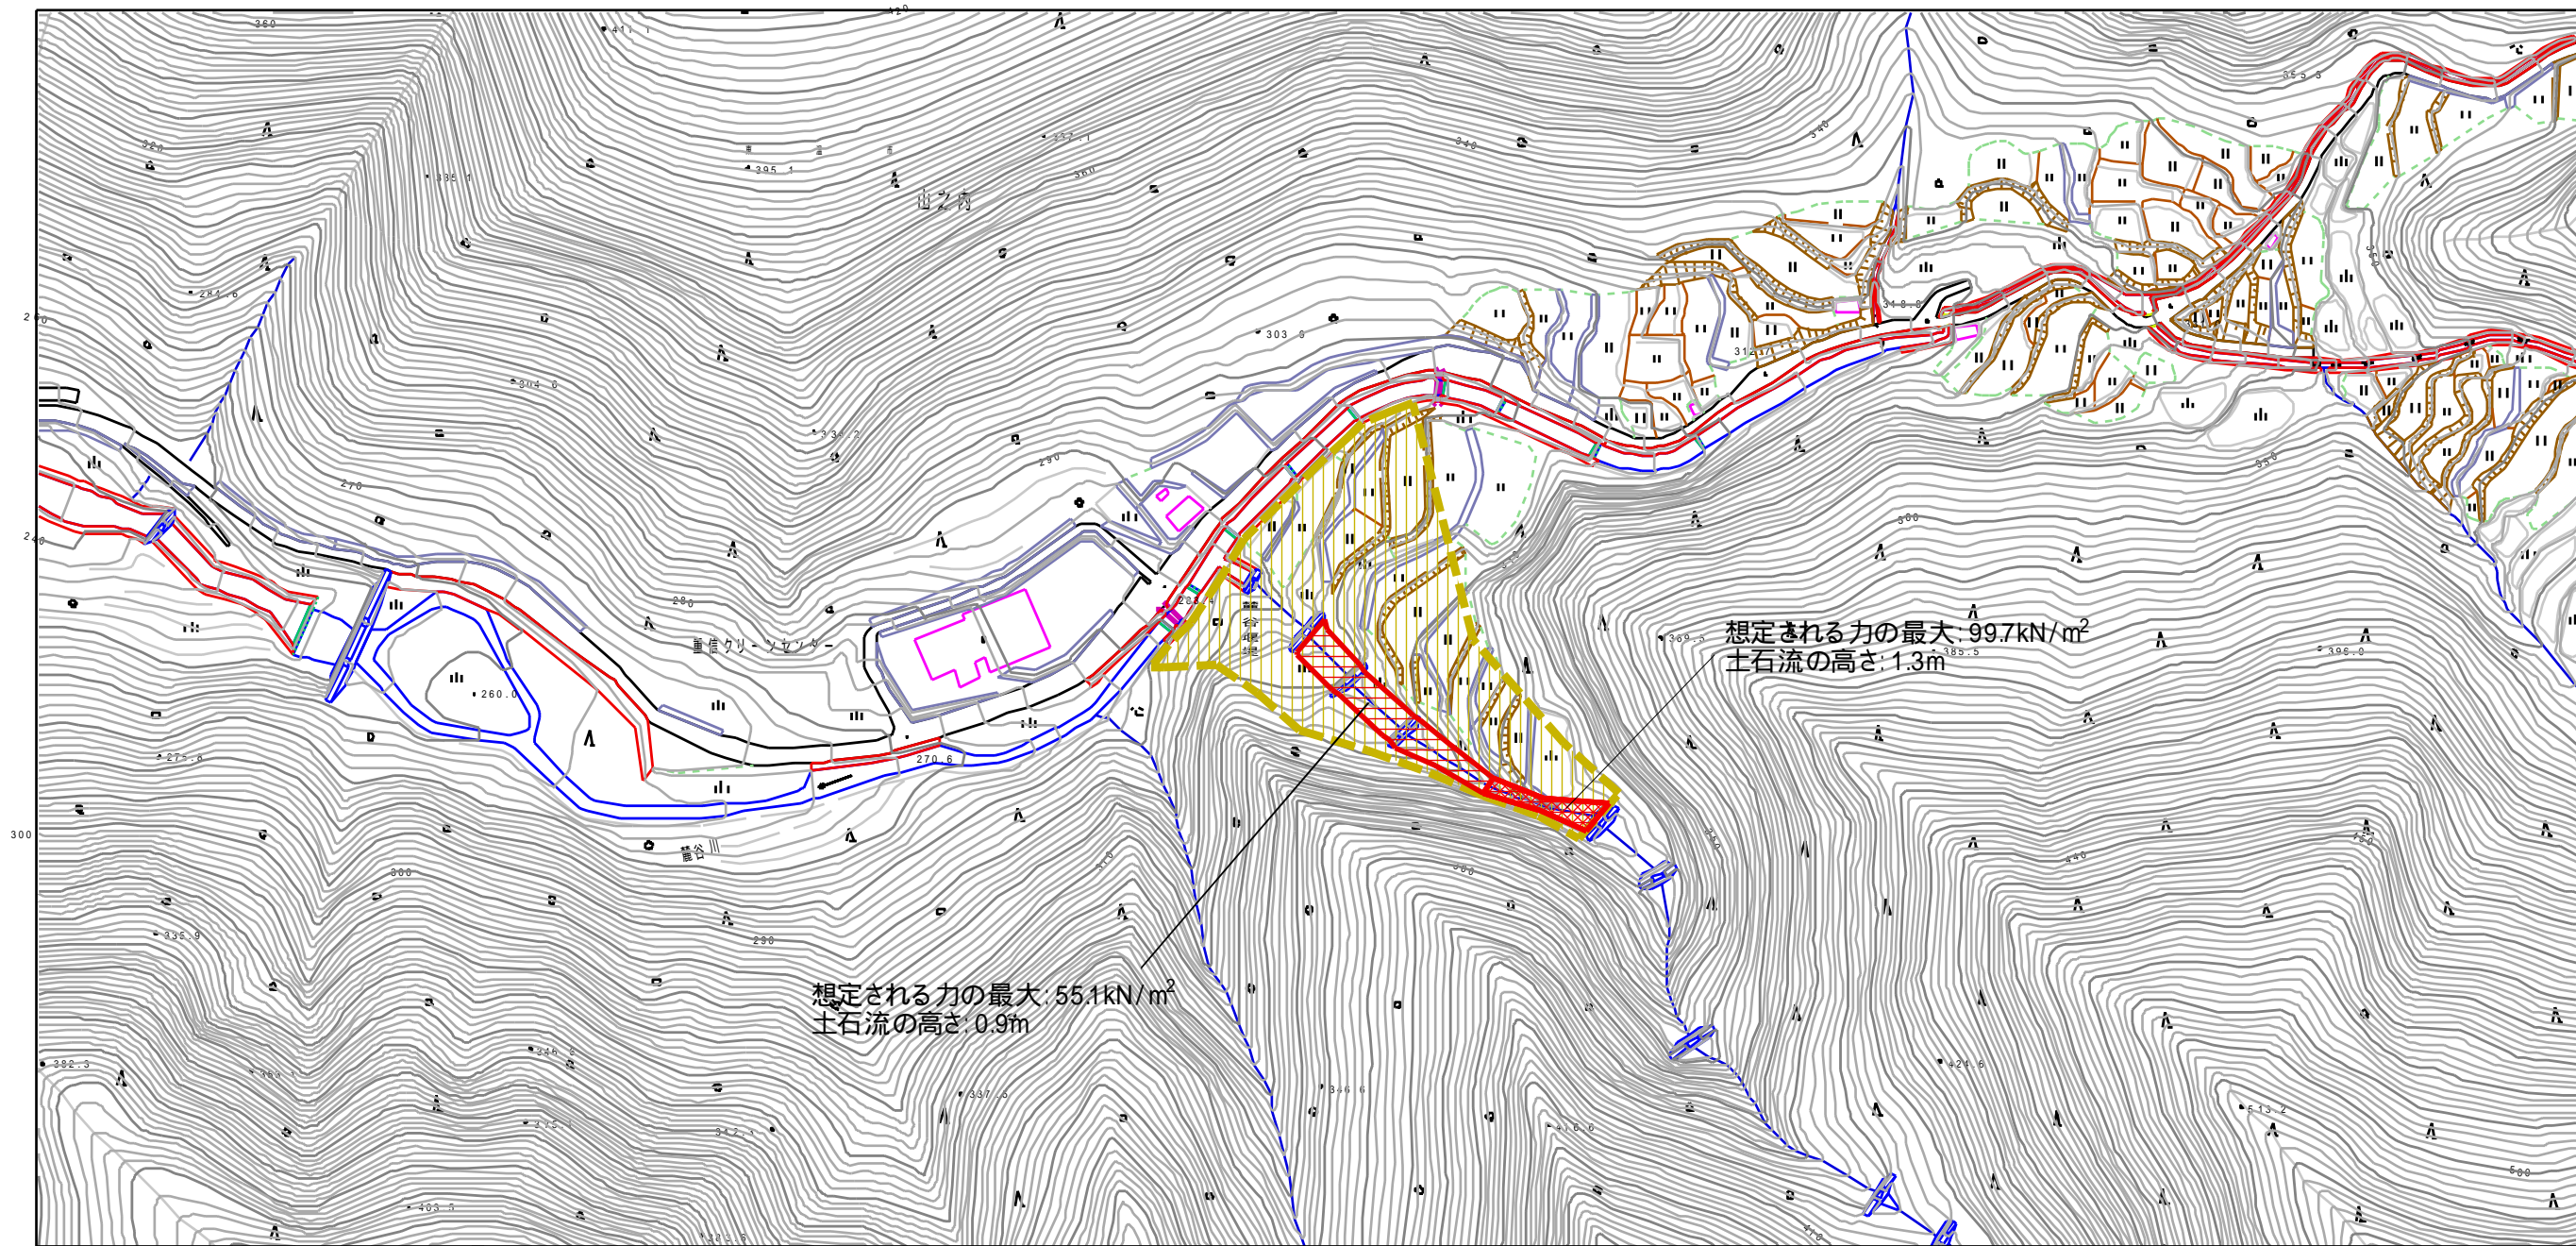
想定される力の最大: 99.7kN/m$^2$
土石流の高さ: 1.3m

想定される力の最大: 55.1kN/m$^2$
土石流の高さ: 0.9m

山之内
重信クリーンセンター
麓谷川
麓谷堰堤
260.0
270.6
275.6
284.6
304.6
303.6
312.7
318.8
335.1
395.1
411.1
369.5
385.5
396.0
335.9
382.3
337.6
346.6
421.6
513.2
403.5
260
240
300
270
280
290
300
320
340
350
360